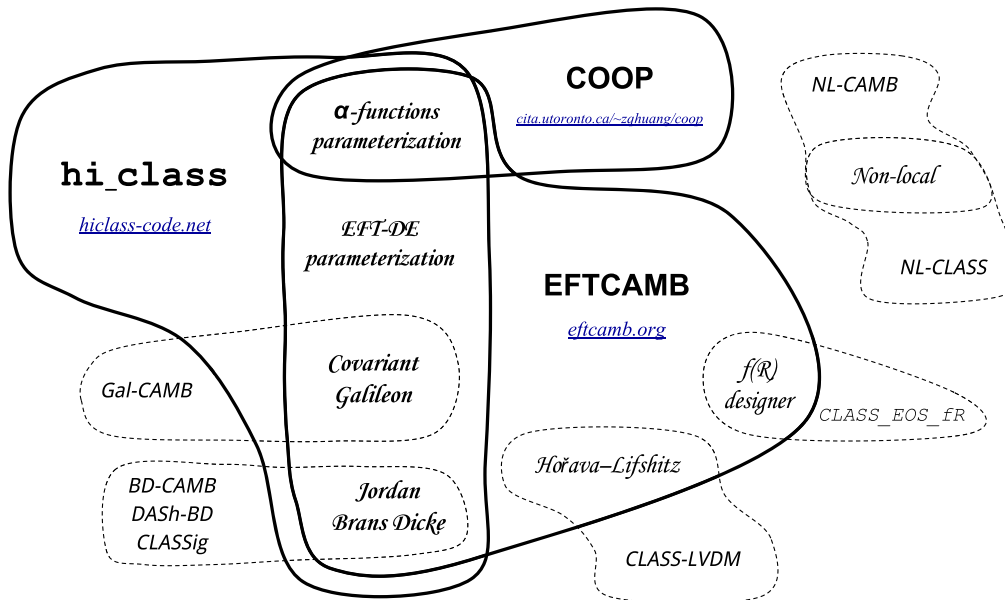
COOP

cita.utoronto.ca/~zqhuang/coop

α-functions parameterization

hi_class

hiclass-code.net

EFT-DE parameterization

EFTCAMB

eftcamb.org

NL-CAMB

Non-local

NL-CLASS

Gal-CAMB

Covariant Galileon

f(R) designer

CLASS_EOS_fR

BD-CAMB
DASh-BD
CLASSig

Jordan Brans Dicke

Hořava–Lifshitz

CLASS-LVDM